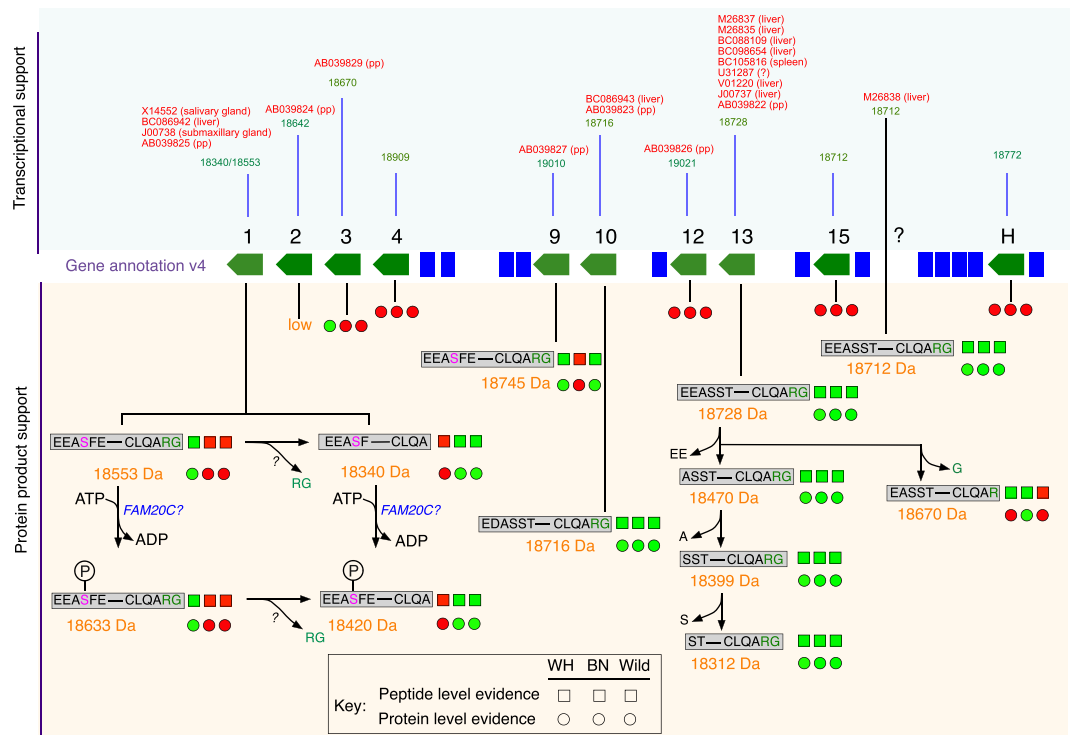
Transcriptional support

X14552 (salivary gland)
BC086942 (liver)
J00738 (submaxillary gland)
AB039825 (pp)
18340/18553

AB039824 (pp)
18642

AB039829 (pp)
18670

18909

AB039827 (pp)
19010

BC086943 (liver)
AB039823 (pp)
18716

AB039826 (pp)
19021

M26837 (liver)
M26835 (liver)
BC088109 (liver)
BC098654 (liver)
BC105816 (spleen)
U31287 (?)
V01220 (liver)
J00737 (liver)
AB039822 (pp)
18728

18712

M26838 (liver)
18712

18772

1 2 3 4 9 10 12 13 15 ? H

Gene annotation v4

Protein product support

low

EEASFE—CLQARG
18745 Da

EEASST—CLQARG
18712 Da

EEASST—CLQARG
18728 Da

EEASFE—CLQARG
18553 Da

EEASF—CLQA
18340 Da

?
RG

ATP
FAM20C?
ADP

ATP
FAM20C?
ADP

EE

ASST—CLQARG
18470 Da

G

EASST—CLQAR
18670 Da

EDASST—CLQARG
18716 Da

A

SST—CLQARG
18399 Da

P

EEASFE—CLQARG
18633 Da

P

EEASFE—CLQA
18420 Da

?
RG

S

ST—CLQARG
18312 Da

| | WH | BN | Wild |
|---|---|---|---|
| Key: Peptide level evidence | ☐ | ☐ | ☐ |
| Protein level evidence | ○ | ○ | ○ |